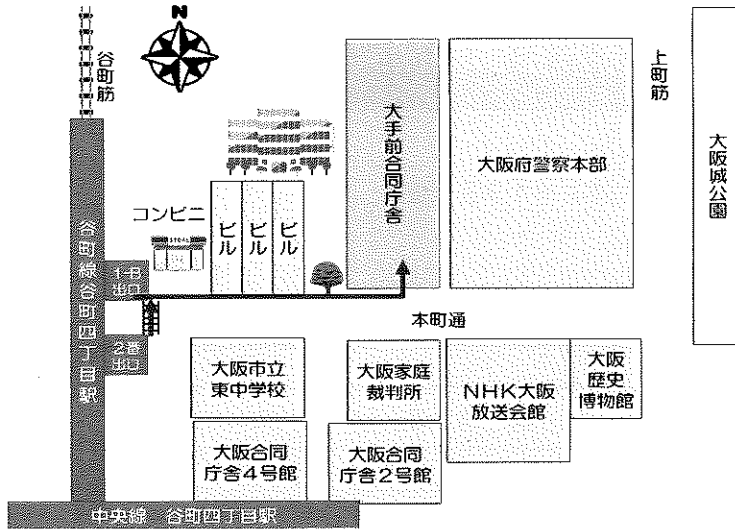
N

谷町筋

上町筋

大手前合同庁舎

大阪府警察本部

大阪城公園

コンビニ

ビル

ビル

ビル

谷町線谷町四丁目駅

1-B出口

2番出口

本町通

大阪市立東中学校

大阪家庭裁判所

NHK大阪放送会館

大阪歴史博物館

大阪合同庁舎4号館

大阪合同庁舎2号館

中央線　谷町四丁目駅